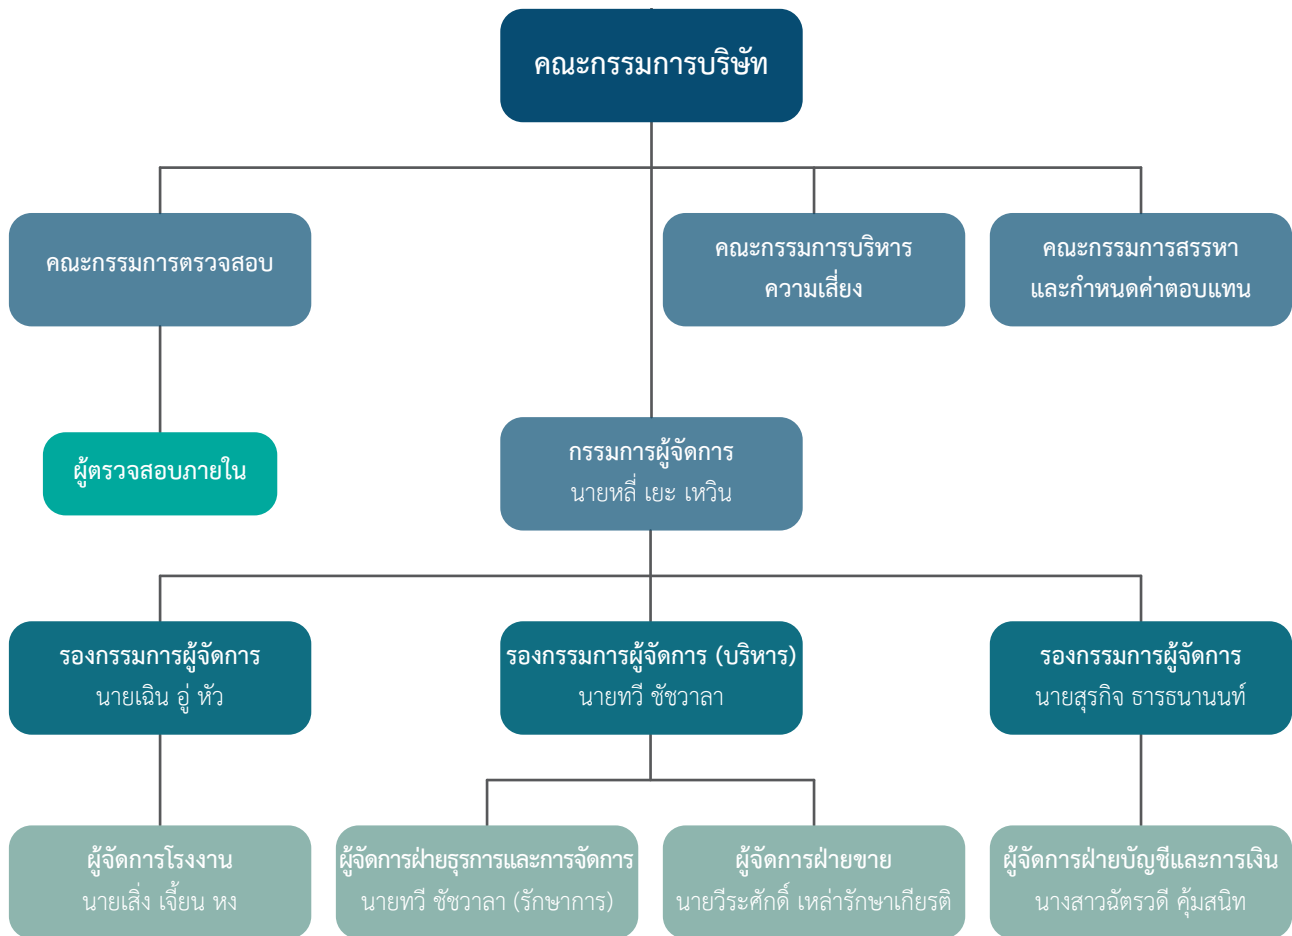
คณะกรรมการบริษัท

คณะกรรมการตรวจสอบ

คณะกรรมการบริหารความเสี่ยง

คณะกรรมการสรรหาและกำหนดค่าตอบแทน

ผู้ตรวจสอบภายใน

กรรมการผู้จัดการ
นายหลี่ เยะ เหวิน

รองกรรมการผู้จัดการ
นายเฉิน อู่ หัว

รองกรรมการผู้จัดการ (บริหาร)
นายทวี ชัชวาลา

รองกรรมการผู้จัดการ
นายสุรกิจ ธารธนานนท์

ผู้จัดการโรงงาน
นายเสิ่ง เจี้ยน หง

ผู้จัดการฝ่ายธุรการและการจัดการ
นายทวี ชัชวาลา (รักษาการ)

ผู้จัดการฝ่ายขาย
นายวีระศักดิ์ เหล่ารักษาเกียรติ

ผู้จัดการฝ่ายบัญชีและการเงิน
นางสาวฉัตรวดี คุ้มสนิท